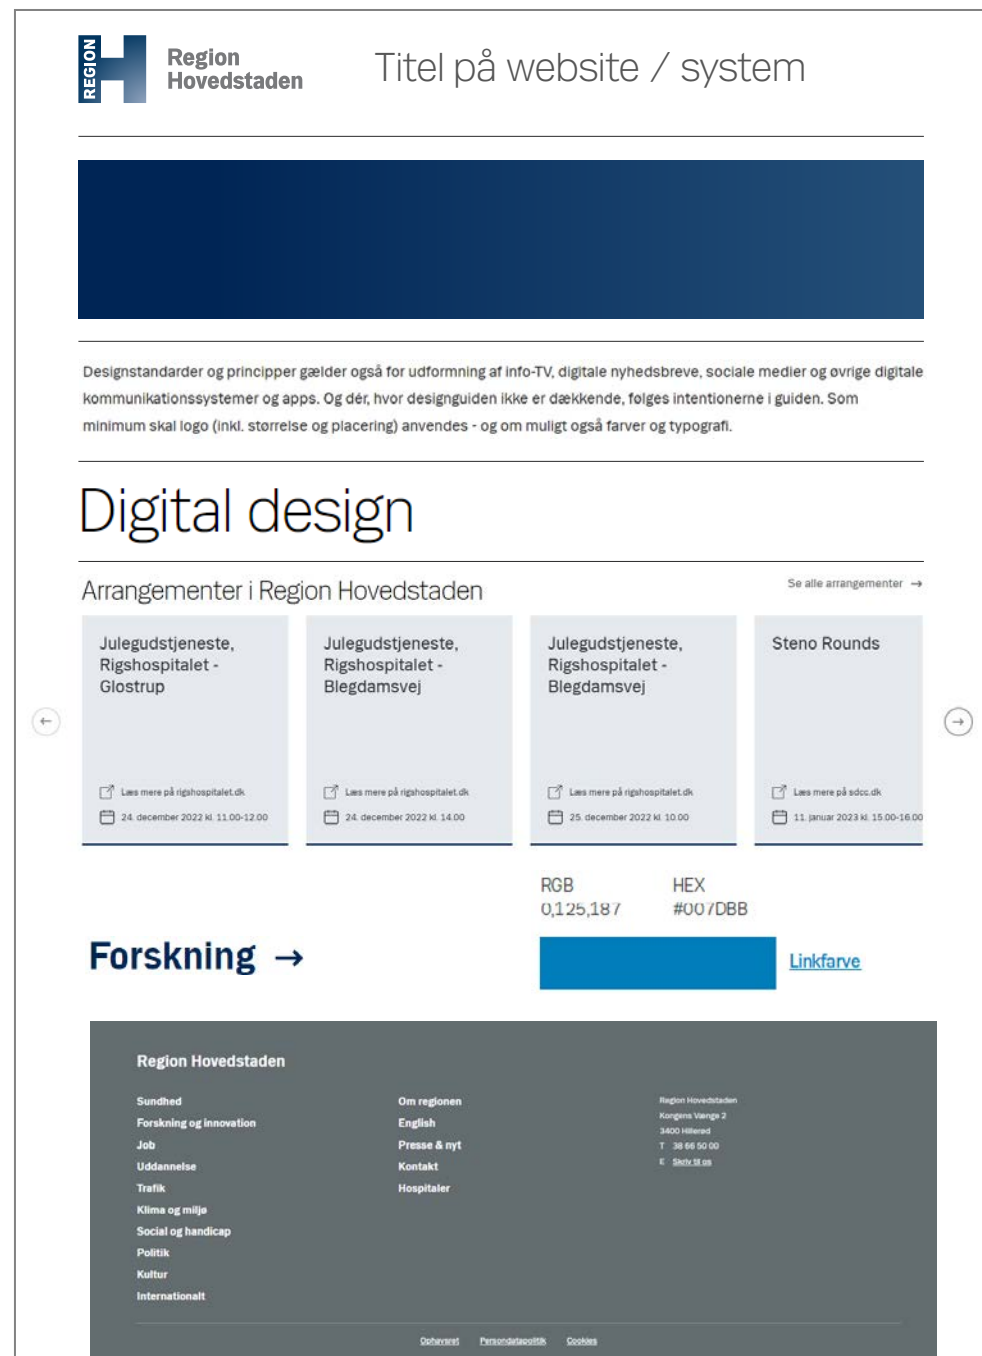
REGION
Region Hovedstaden

Titel på website / system

Designstandarder og principper gælder også for udformning af info-TV, digitale nyhedsbreve, sociale medier og øvrige digitale kommunikationssystemer og apps. Og dér, hvor designguiden ikke er dækkende, følges intentionerne i guiden. Som minimum skal logo (inkl. størrelse og placering) anvendes - og om muligt også farver og typografi.

Digital design

Arrangementer i Region Hovedstaden

Se alle arrangementer →

Julegudstjeneste, Rigshospitalet - Glostrup

Læs mere på rigshospitalet.dk

24. december 2022 kl. 11.00-12.00

Julegudstjeneste, Rigshospitalet - Blegdamsvej

Læs mere på rigshospitalet.dk

24. december 2022 kl. 14.00

Julegudstjeneste, Rigshospitalet - Blegdamsvej

Læs mere på rigshospitalet.dk

25. december 2022 kl. 10.00

Steno Rounds

Læs mere på sdcc.dk

11. januar 2023 kl. 15.00-16.00

RGB
0,125,187

HEX
#007DBB

Forskning →

Linkfarve

Region Hovedstaden

Sundhed
Forskning og innovation
Job
Uddannelse
Trafik
Klima og miljø
Social og handicap
Politik
Kultur
Internationalt

Om regionen
English
Presse & nyt
Kontakt
Hospitaler

Region Hovedstaden
Kongens Vænge 2
3400 Hillerød
T 38 66 50 00
E Skriv til os

Ophavsret Persondatapolitik Cookies